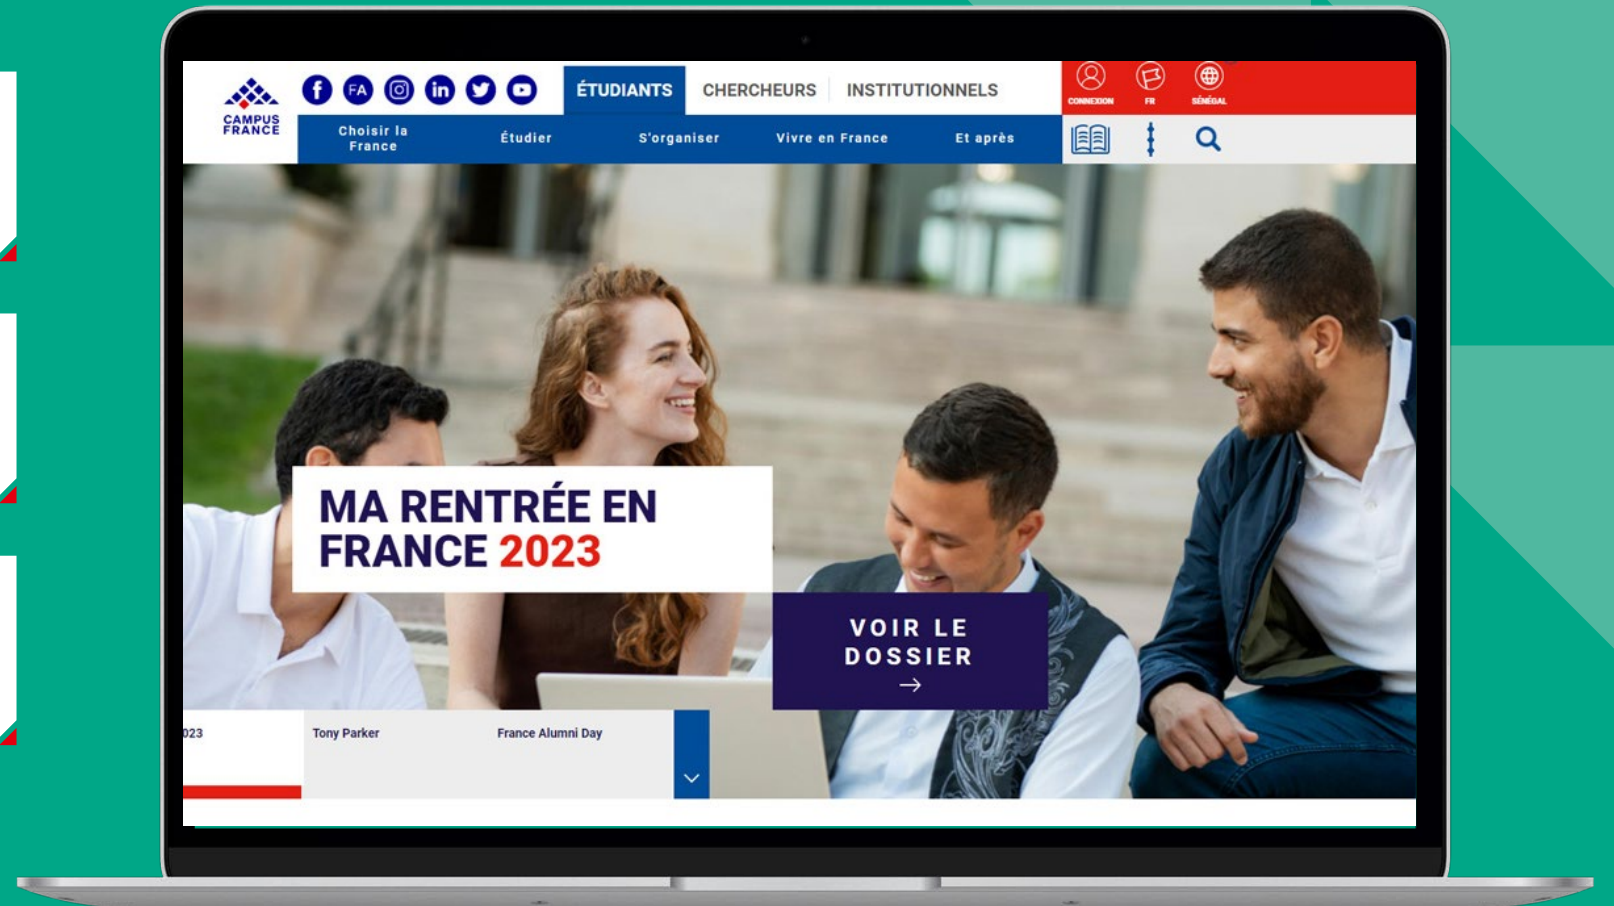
CAMPUS FRANCE

FA

ÉTUDIANTS CHERCHEURS INSTITUTIONNELS

CONNEXION FR SÉNÉGAL

Choisir la France Étudier S'organiser Vivre en France Et après

MA RENTRÉE EN FRANCE 2023

VOIR LE DOSSIER →

023 Tony Parker France Alumni Day